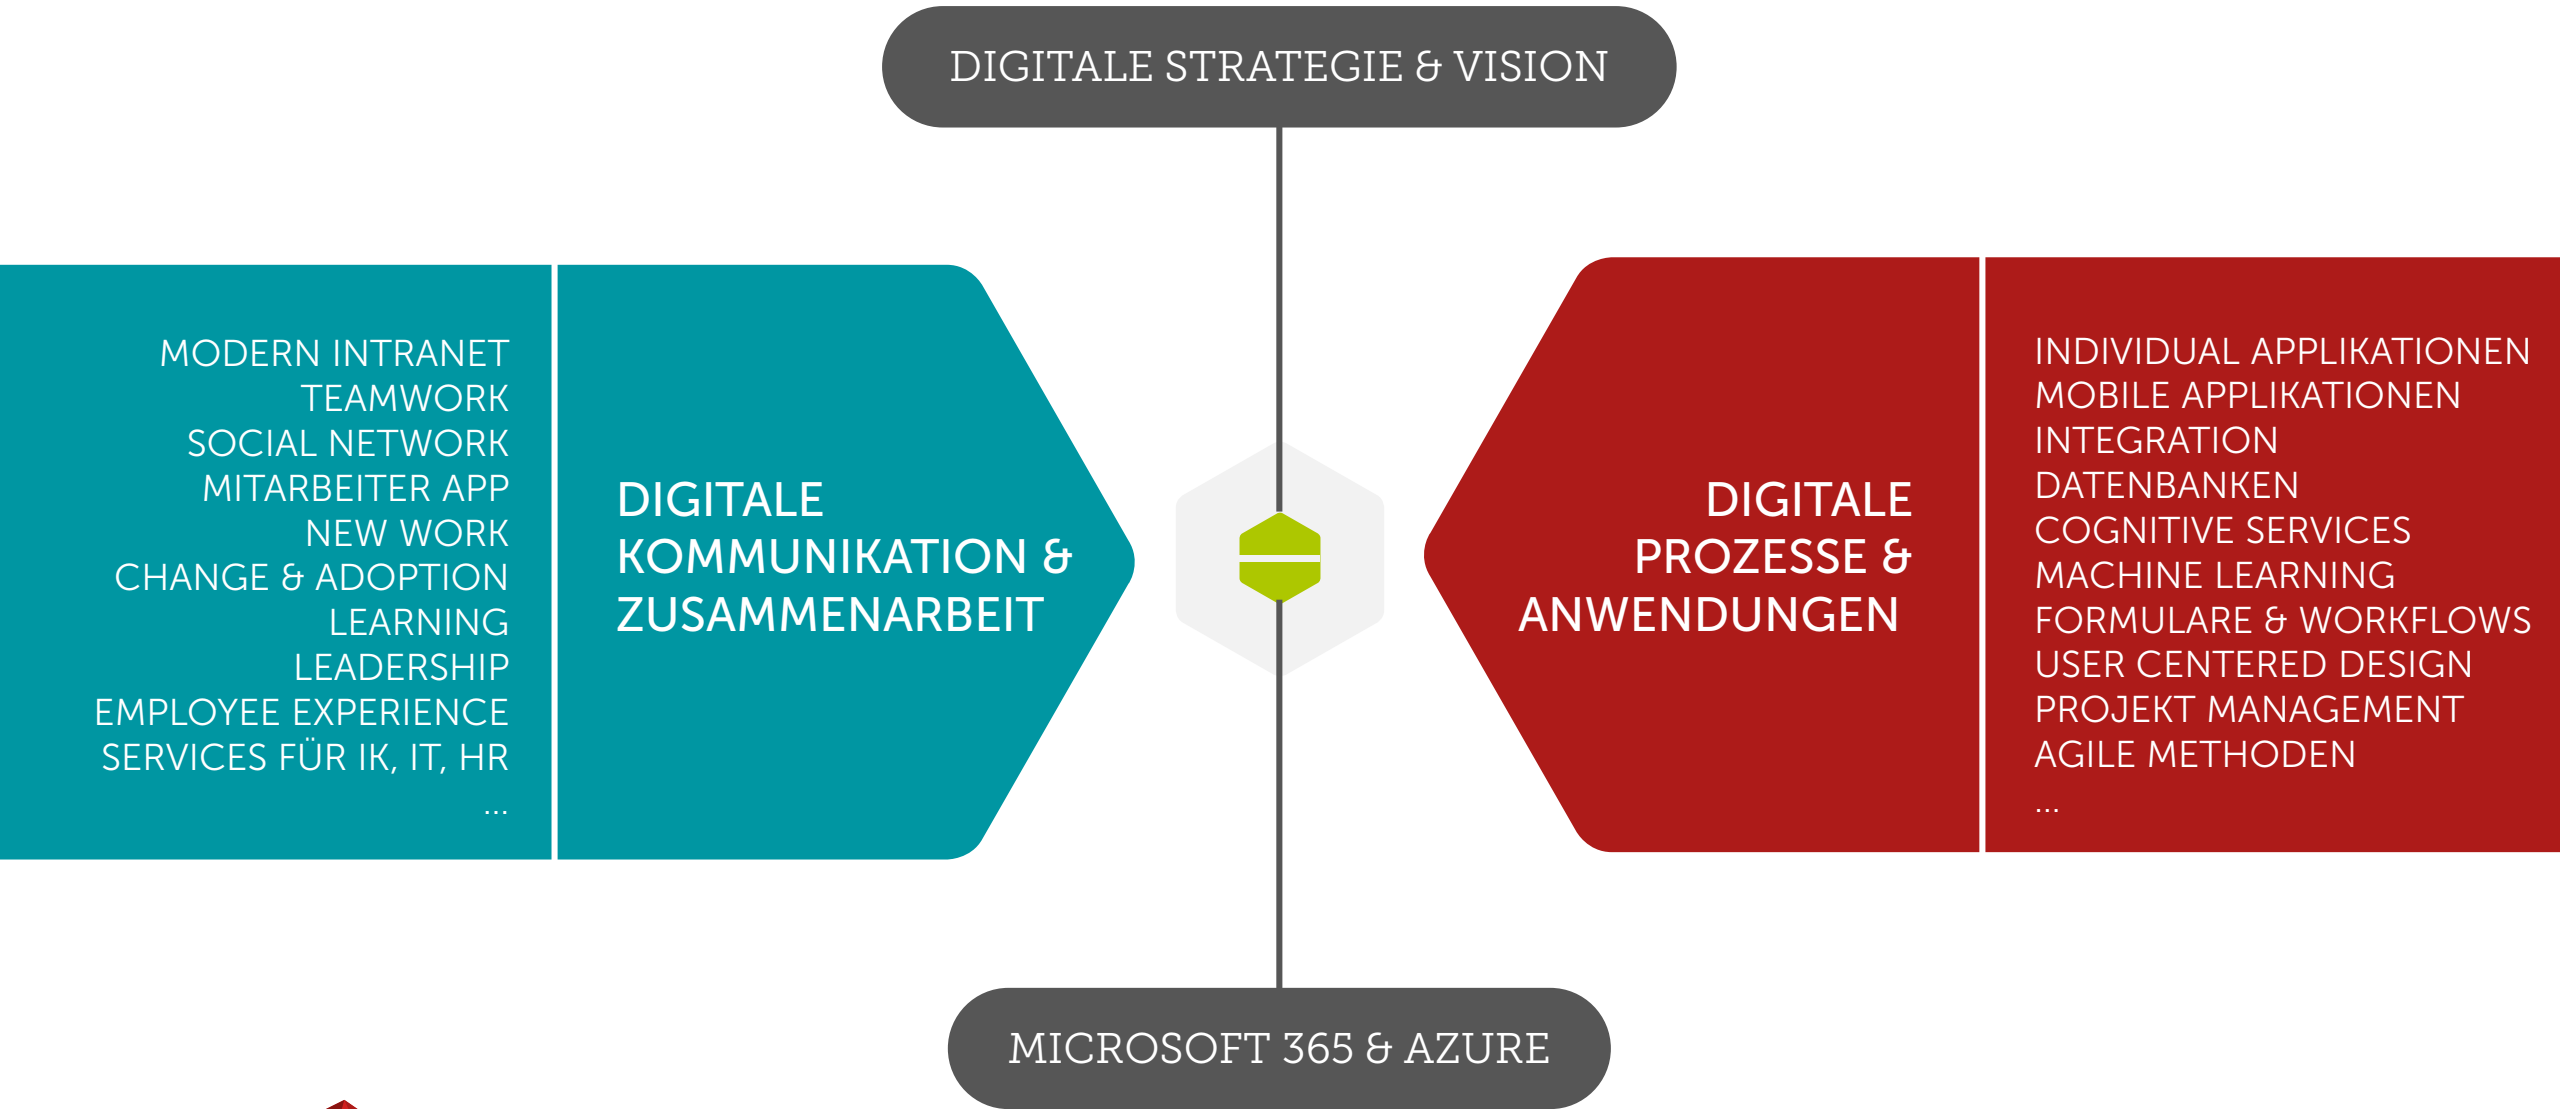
DIGITALE STRATEGIE & VISION

MODERN INTRANET
TEAMWORK
SOCIAL NETWORK
MITARBEITER APP
NEW WORK
CHANGE & ADOPTION
LEARNING
LEADERSHIP
EMPLOYEE EXPERIENCE
SERVICES FÜR IK, IT, HR
...

DIGITALE KOMMUNIKATION & ZUSAMMENARBEIT

DIGITALE PROZESSE & ANWENDUNGEN

INDIVIDUAL APPLIKATIONEN
MOBILE APPLIKATIONEN
INTEGRATION
DATENBANKEN
COGNITIVE SERVICES
MACHINE LEARNING
FORMULARE & WORKFLOWS
USER CENTERED DESIGN
PROJEKT MANAGEMENT
AGILE METHODEN
...

MICROSOFT 365 & AZURE